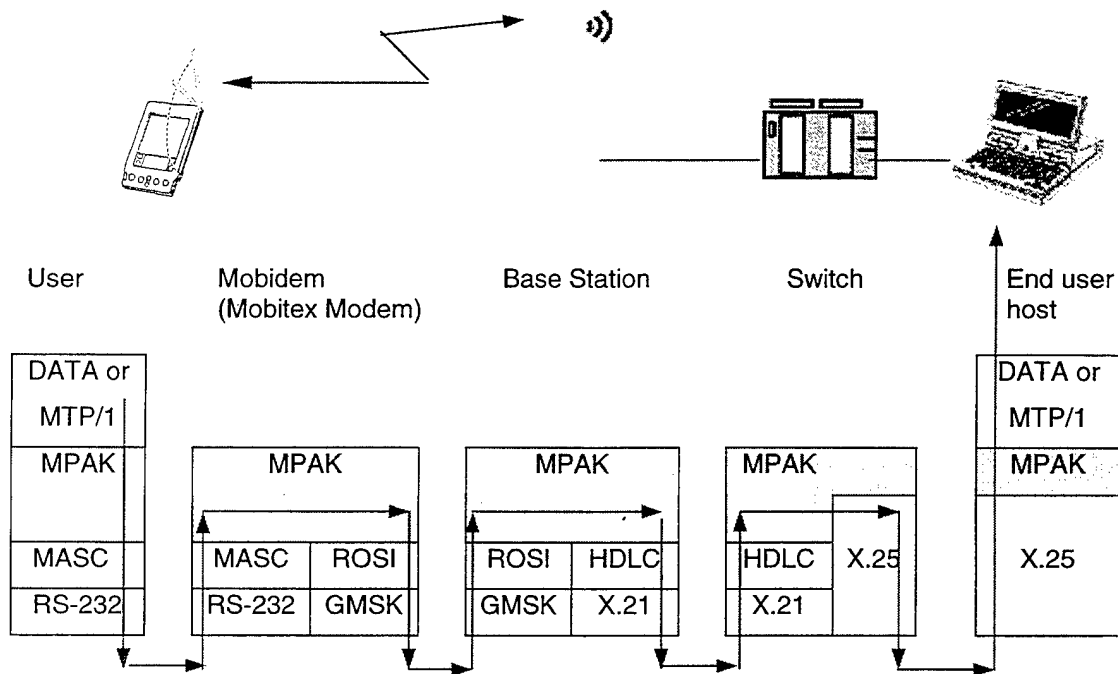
User

Mobidem
(Mobitex Modem)

Base Station

Switch

End user
host

DATA or
MTP/1

MPAK

MASC

RS-232

MPAK

MASC

ROSI

RS-232

GMSK

MPAK

ROSI

HDLC

GMSK

X.21

MPAK

HDLC

X.25

X.21

DATA or
MTP/1

MPAK

X.25